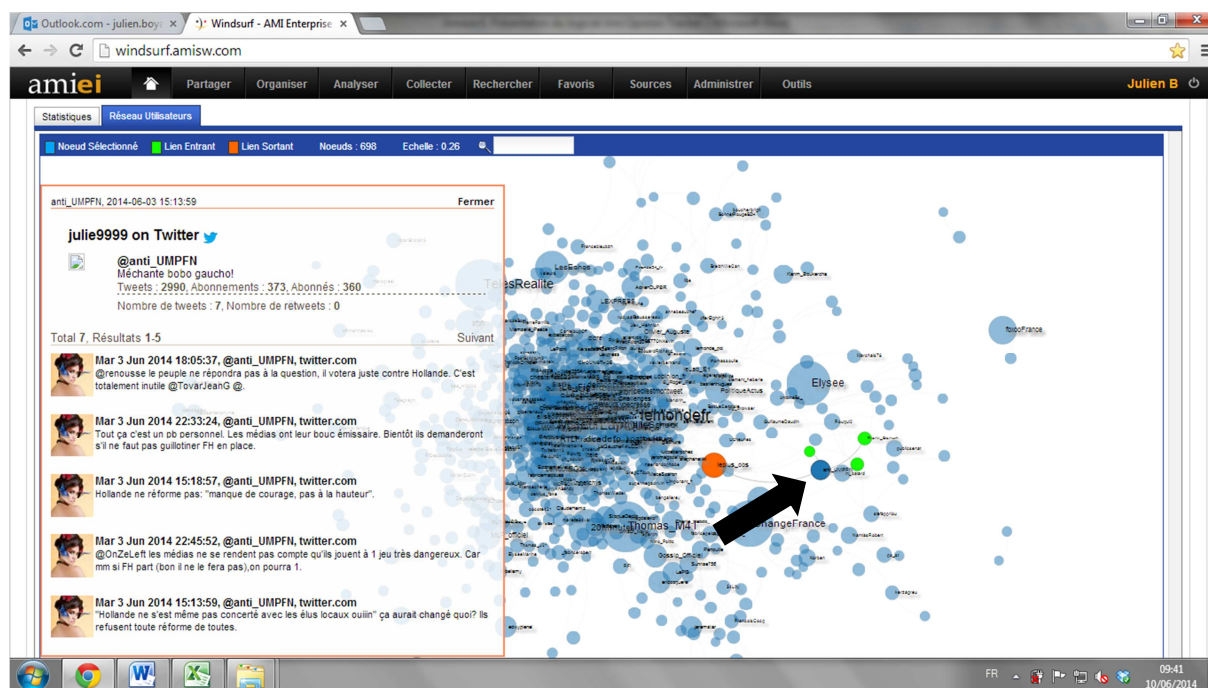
Outlook.com - julien.boy ×
Windsurf - AMI Enterprise ×

windsurf.amisw.com

amiei
Partager
Organiser
Analyser
Collecter
Rechercher
Favoris
Sources
Administrer
Outils
Julien B

Statistiques
Réseau Utilisateurs

Noeud Sélectionné
Lien Entrant
Lien Sortant
Noeuds : 698
Echelle : 0.26

anti_UMPFN, 2014-06-03 15:13:59
Fermer

julie9999 on Twitter

@anti_UMPFN
Méchante bobo gaucho!
Tweets : 2990, Abonnements : 373, Abonnés : 360
Nombre de tweets : 7, Nombre de retweets : 0

Total 7, Résultats 1-5
Suivant

Mar 3 Jun 2014 18:05:37, @anti_UMPFN, twitter.com
@renousse le peuple ne répondra pas à la question, il votera juste contre Hollande. C'est totalement inutile @TovarJeanG @.

Mar 3 Jun 2014 22:33:24, @anti_UMPFN, twitter.com
Tout ça c'est un pb personnel. Les médias ont leur bouc émissaire. Bientôt ils demanderont s'il ne faut pas guillotiner FH en place.

Mar 3 Jun 2014 15:18:57, @anti_UMPFN, twitter.com
Hollande ne réforme pas: "manque de courage, pas à la hauteur".

Mar 3 Jun 2014 22:45:52, @anti_UMPFN, twitter.com
@OnZeLeft les médias ne se rendent pas compte qu'ils jouent à 1 jeu très dangereux. Car mm si FH part (bon il ne le fera pas),on pourra 1.

Mar 3 Jun 2014 15:13:59, @anti_UMPFN, twitter.com
"Hollande ne s'est même pas concerté avec les élus locaux ouiiin" ça aurait changé quoi? Ils refusent toute réforme de toutes.

TelesRealite
LesEchos
lemondefr
Elysee
Thomas_M41
ChangeFrance
foxooFrance

FR
09:41
10/06/2014